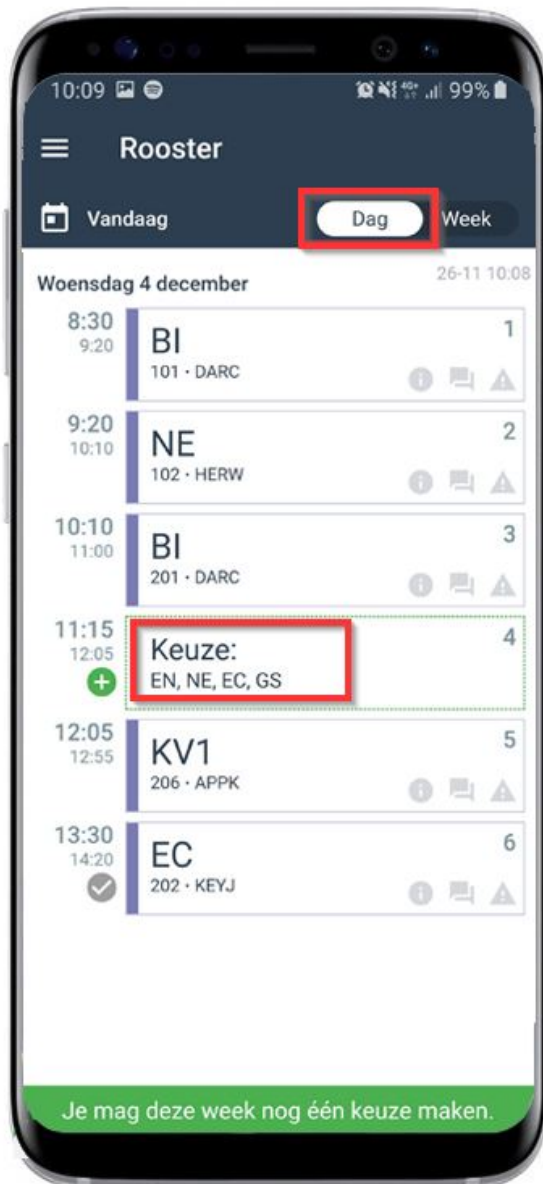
10:09 99%

Rooster

Vandaag Dag Week

Woensdag 4 december 26-11 10:08

8:30
9:20
BI
101 · DARC
1

9:20
10:10
NE
102 · HERW
2

10:10
11:00
BI
201 · DARC
3

11:15
12:05
Keuze:
EN, NE, EC, GS
4

12:05
12:55
KV1
206 · APPK
5

13:30
14:20
EC
202 · KEYJ
6

Je mag deze week nog één keuze maken.